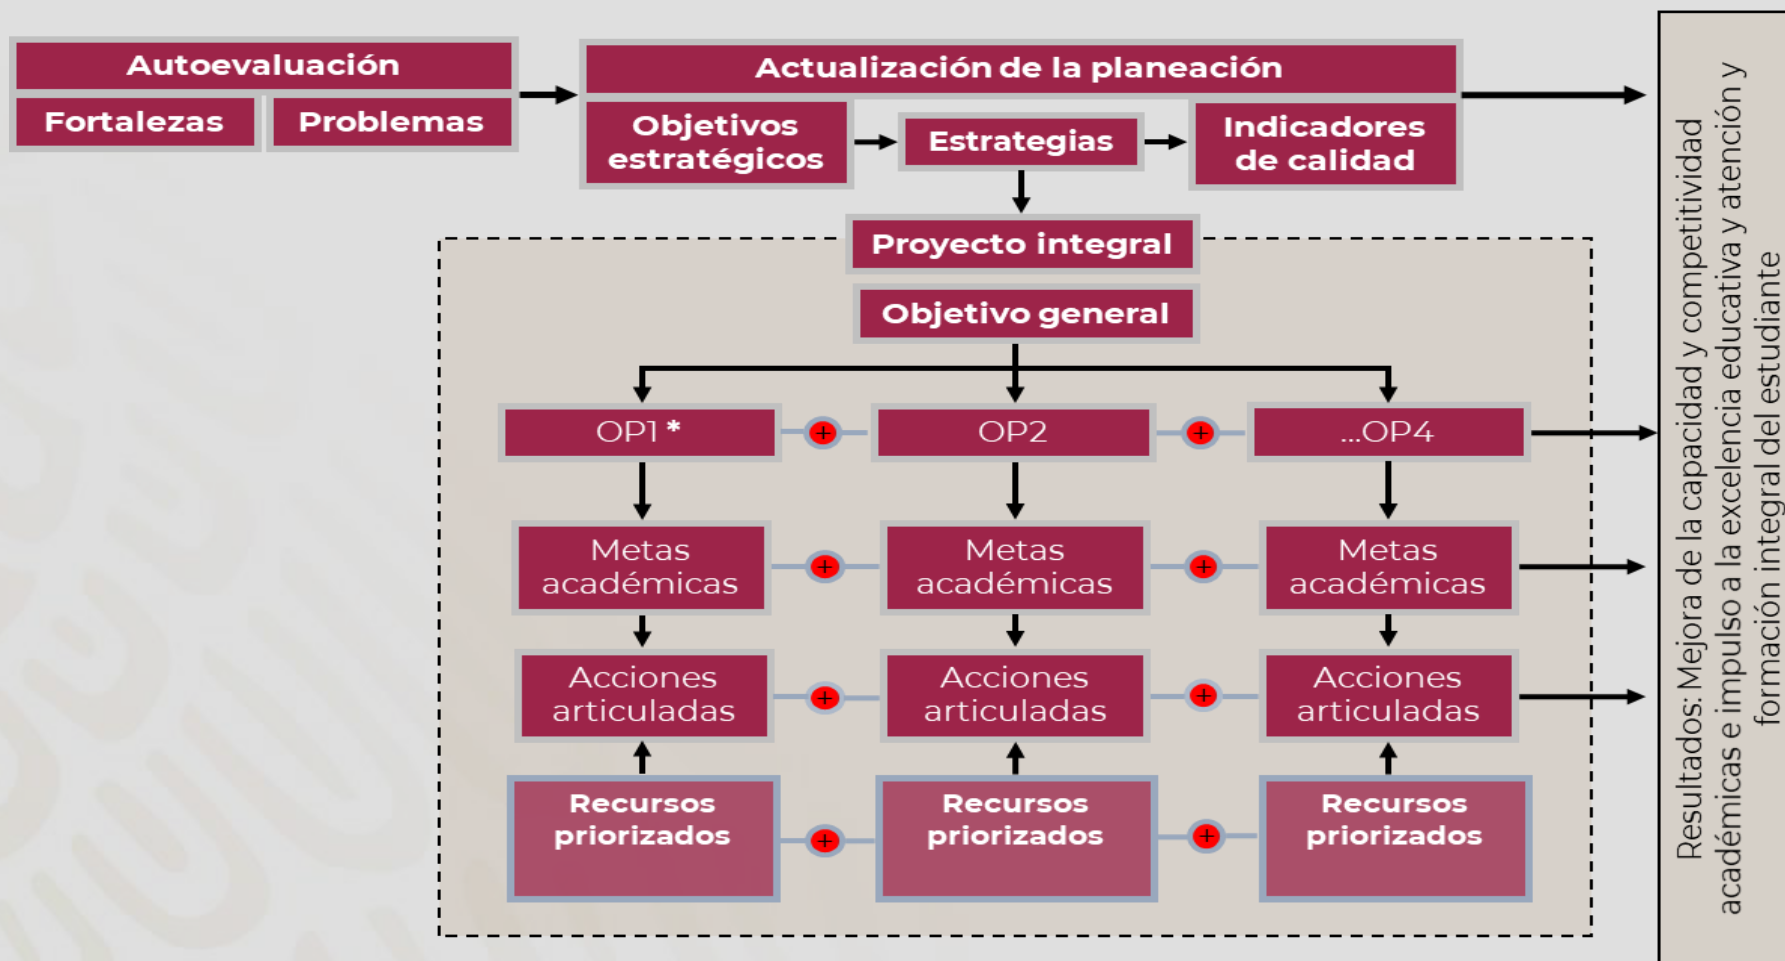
Autoevaluación

Fortalezas

Problemas

Actualización de la planeación

Objetivos estratégicos

Estrategias

Indicadores de calidad

Proyecto integral

Objetivo general

OP1 *

OP2

...OP4

Metas académicas

Metas académicas

Metas académicas

Acciones articuladas

Acciones articuladas

Acciones articuladas

Recursos priorizados

Recursos priorizados

Recursos priorizados

Resultados: Mejora de la capacidad y competitividad académicas e impulso a la excelencia educativa y atención y formación integral del estudiante